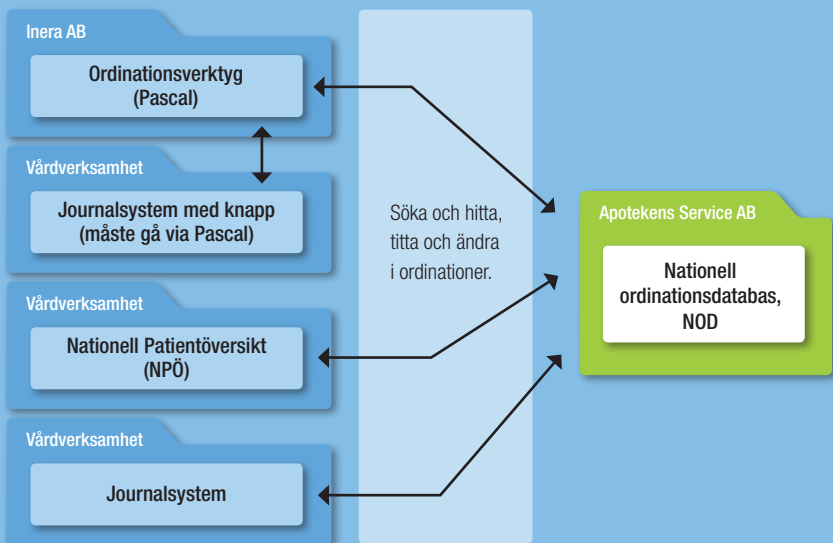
Inera AB

Ordinationsverktyg (Pascal)

Vårdverksamhet

Journalsystem med knapp (måste gå via Pascal)

Vårdverksamhet

Nationell Patientöversikt (NPÖ)

Vårdverksamhet

Journalsystem

Söka och hitta, titta och ändra i ordinationer.

Apotekens Service AB

Nationell ordinationsdatabas, NOD